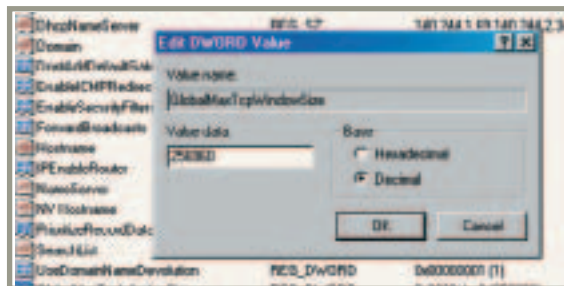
DhcpNameServer
Domain
DontAddDefaultGate
EnableICMPRedirect
EnableSecurityFilters
ForwardBroadcasts
Hostname
IPEnableRouter
NameServer
NV Hostname
PrioritizeRecordData
SearchList
UseDomainNameDevolution

REG_SZ
REG_DWORD

0x00000001 (1)

Edit DWORD Value
Value name:
GlobalMaxTcpWindowSize
Value data:
256960
Base
Hexadecimal
Decimal
OK
Cancel